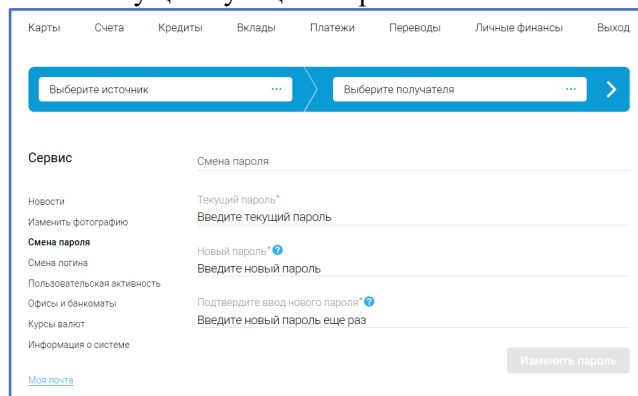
Карты Счета Кредиты Вклады Платежи Переводы Личные финансы Выход

Выберите источник ···

Выберите получателя ···

Сервис

Новости
Изменить фотографию
Смена пароля
Смена логина
Пользовательская активность
Офисы и банкоматы
Курсы валют
Информация о системе

Моя почта

Смена пароля

Текущий пароль*
Введите текущий пароль

Новый пароль*
Введите новый пароль

Подтвердите ввод нового пароля*
Введите новый пароль еще раз

Изменить пароль